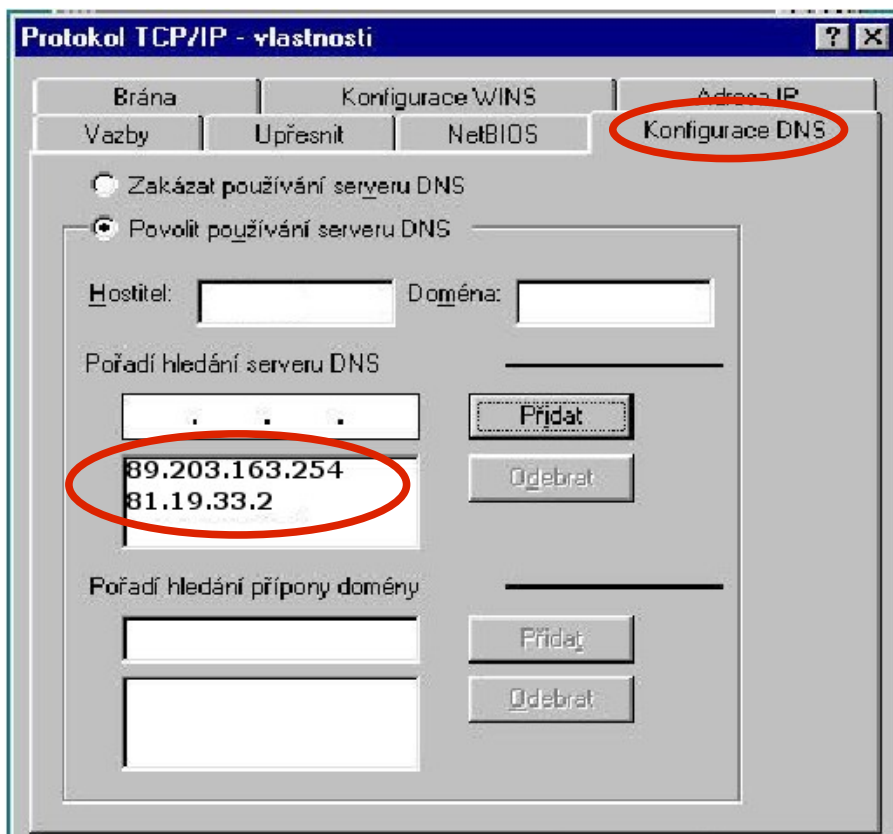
Protokol TCP/IP - vlastnosti

? X

Brána

Konfigurace WINS

Adresa IP

Vazby

Upřesnit

NetBIOS

Konfigurace DNS

Zakázat používání serveru DNS

Povolit používání serveru DNS

Hostitel:

Doména:

Pořadí hledání serveru DNS

. . .

Přidat

89.203.163.254
81.19.33.2

Odebrat

Pořadí hledání přípony domény

Přidat

Odebrat